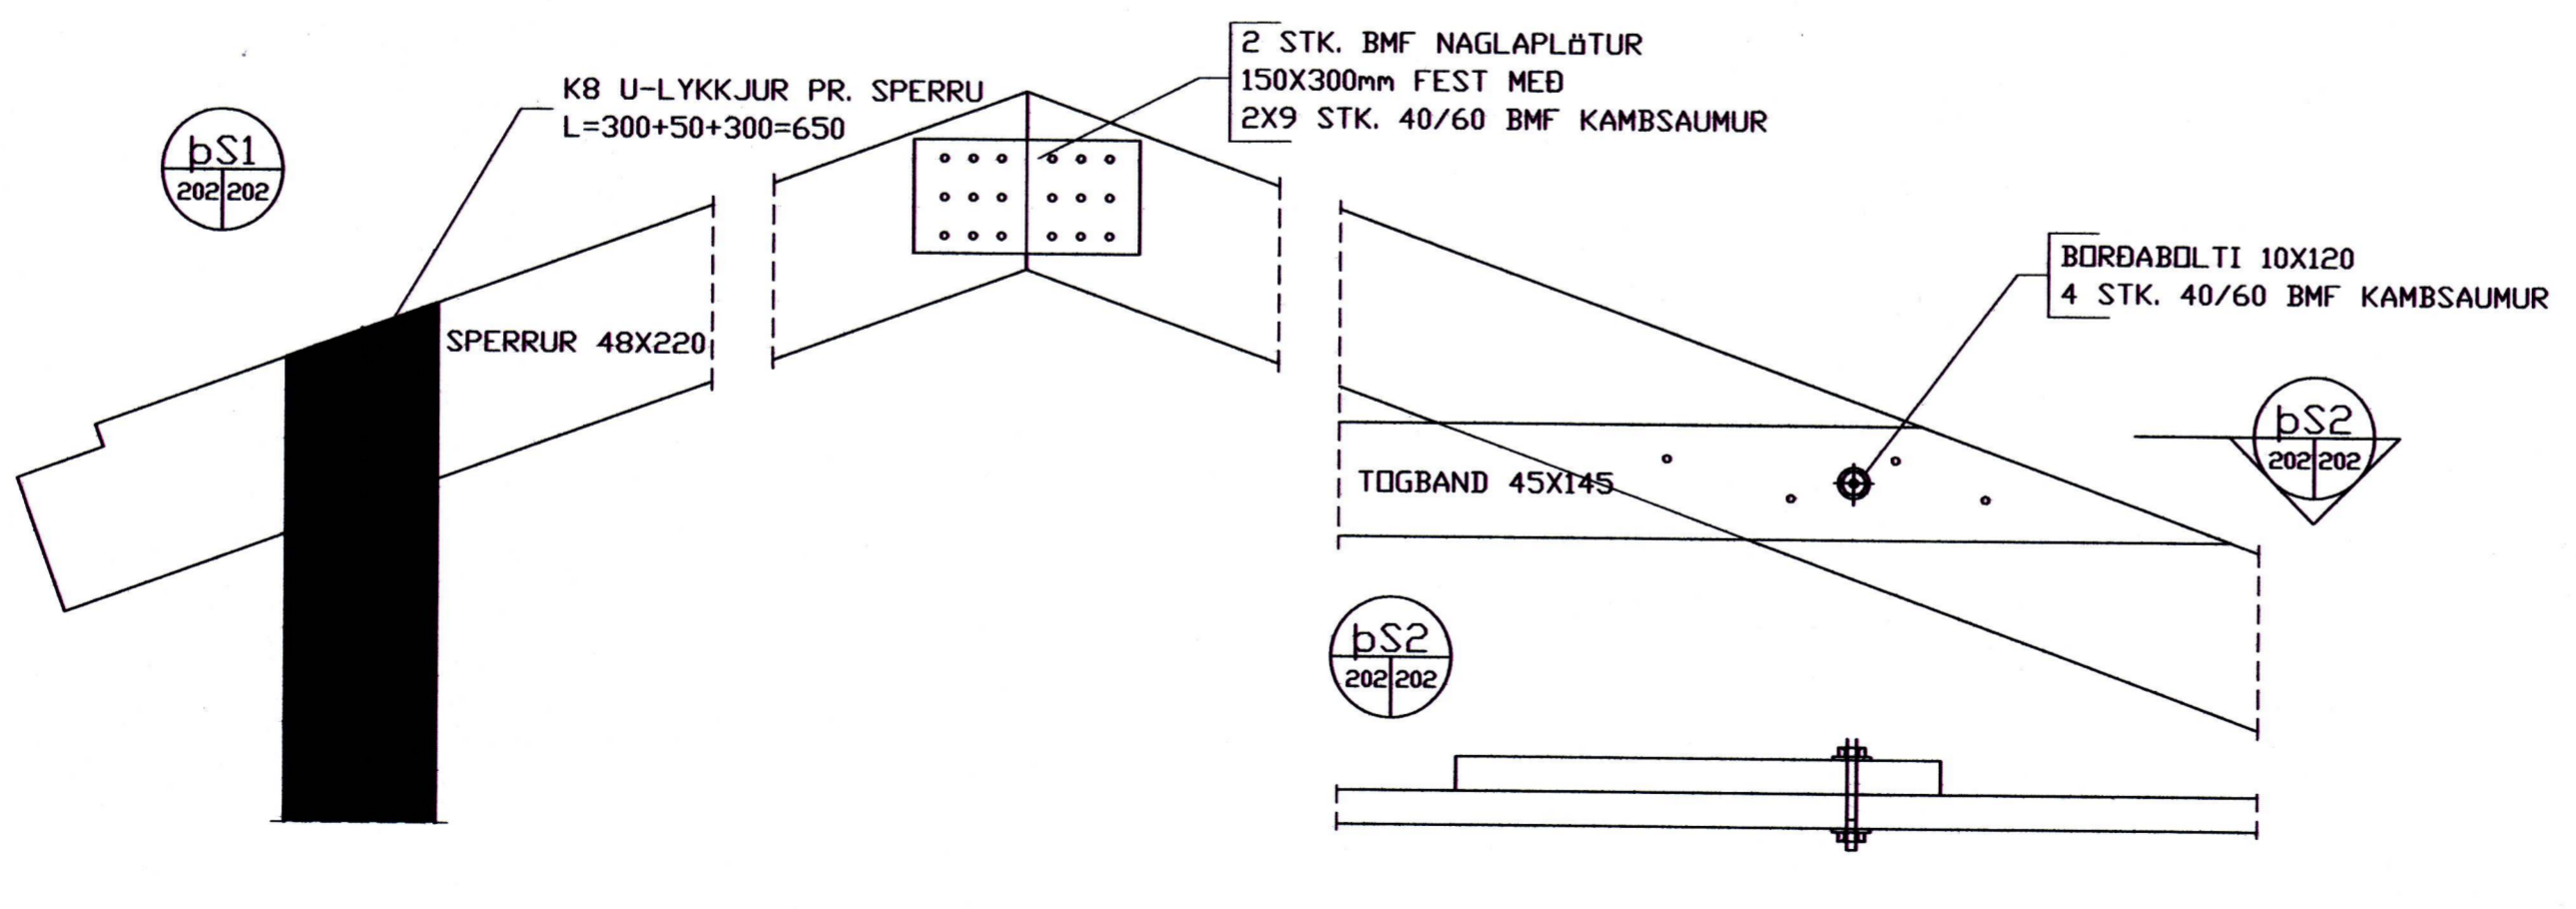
2 STK. BMF NAGLAPLÖTUR
150X300mm FEST MEÐ
2X9 STK. 40/60 BMF KAMBSAUMUR

K8 U-LYKKJUR PR. SPERRU
L=300+50+300=650

þS1
202 202

SPERRUR 48X220

BORÐABOLTI 10X120
4 STK. 40/60 BMF KAMBSAUMUR

þS2
202 202

TOGBAND 45X145

þS2
202 202